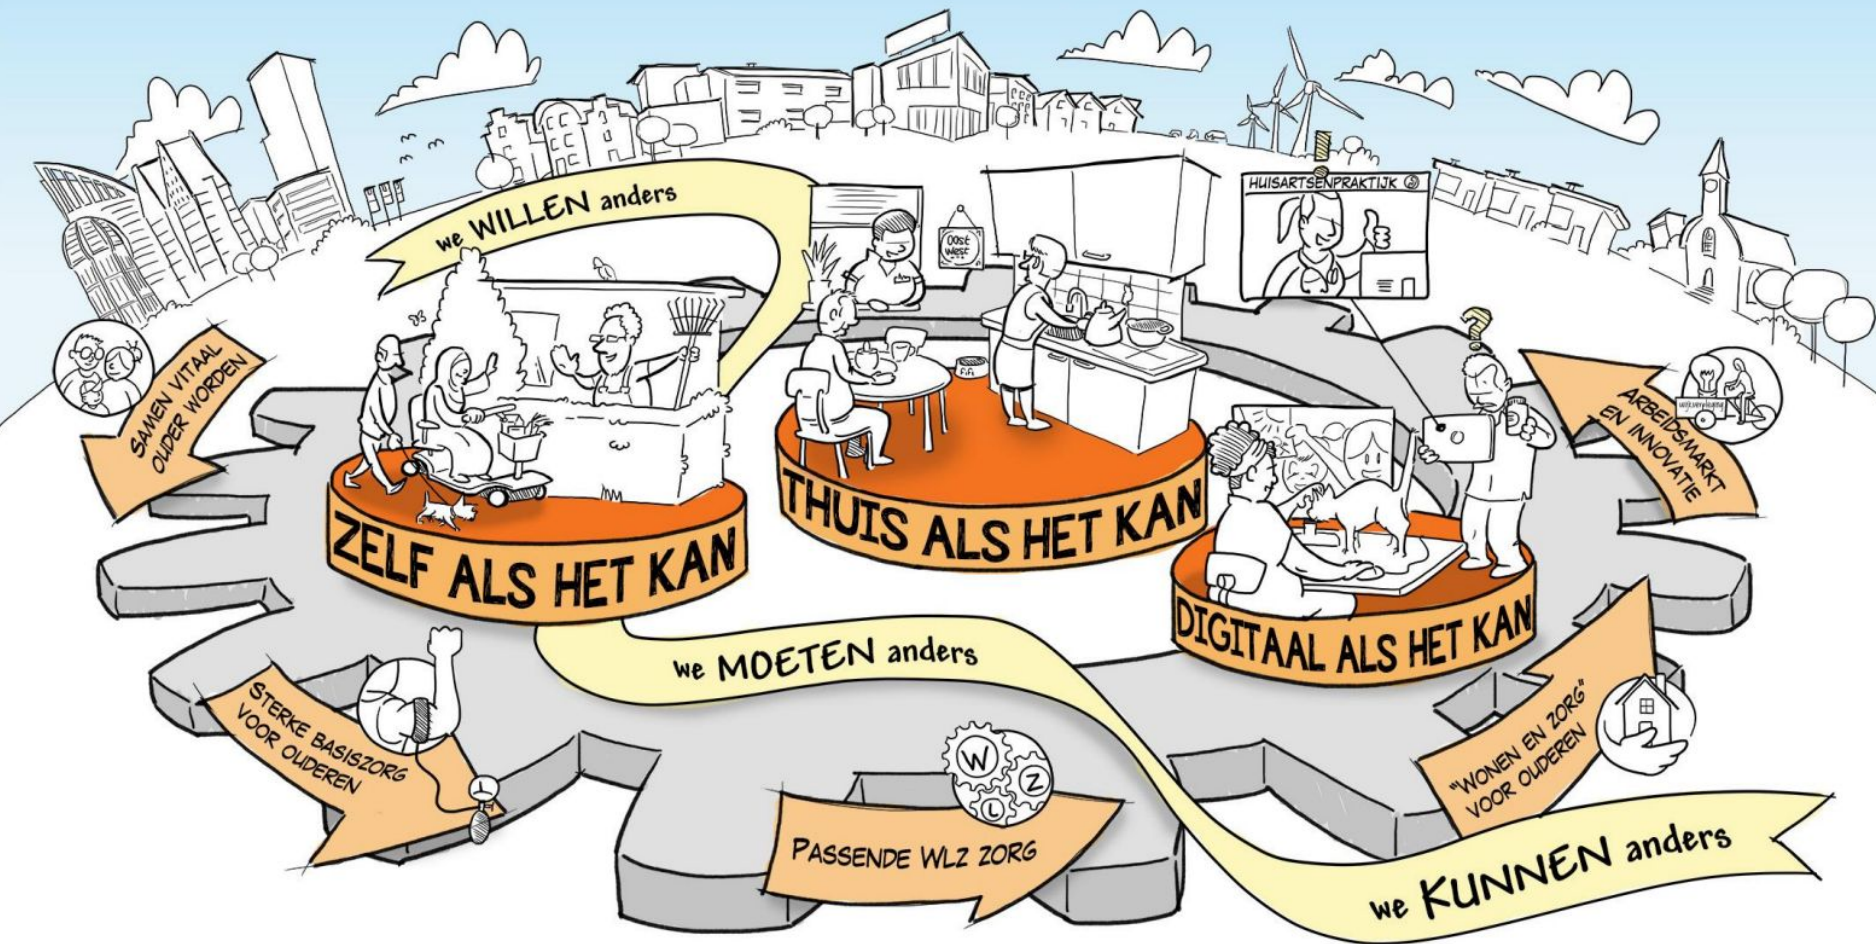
we WILLEN anders

HUISARTSENPRAKTIJK

Oost West

SAMEN VITAAL OUDER WORDEN

ARBEIDSMARKT EN INNOVATIE

ZELF ALS HET KAN

THUIS ALS HET KAN

DIGITAAL ALS HET KAN

we MOETEN anders

STERKE BASISZORG VOOR OUDEREN

W L Z

PASSENDE WLZ ZORG

"WONEN EN ZORG" VOOR OUDEREN

we KUNNEN anders